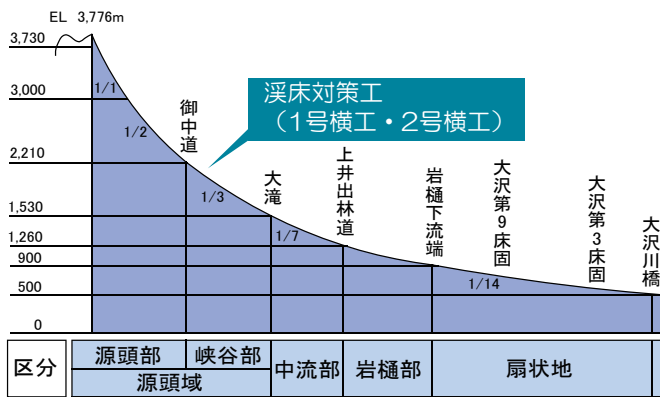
EL 3,776m

3,730
3,000
2,210
1,530
1,260
900
500
0

1/1
1/2
1/3
1/7
1/14

御中道
大滝
上井出林道
岩樋下流端
大沢第9床固
大沢第3床固
大沢川橋

渓床対策工
（1号横工・2号横工）

| 区分 | 源頭部 | 峡谷部 | 中流部 | 岩樋部 | 扇状地 |
|---|---|---|---|---|---|
| | 源頭域 | | | | |